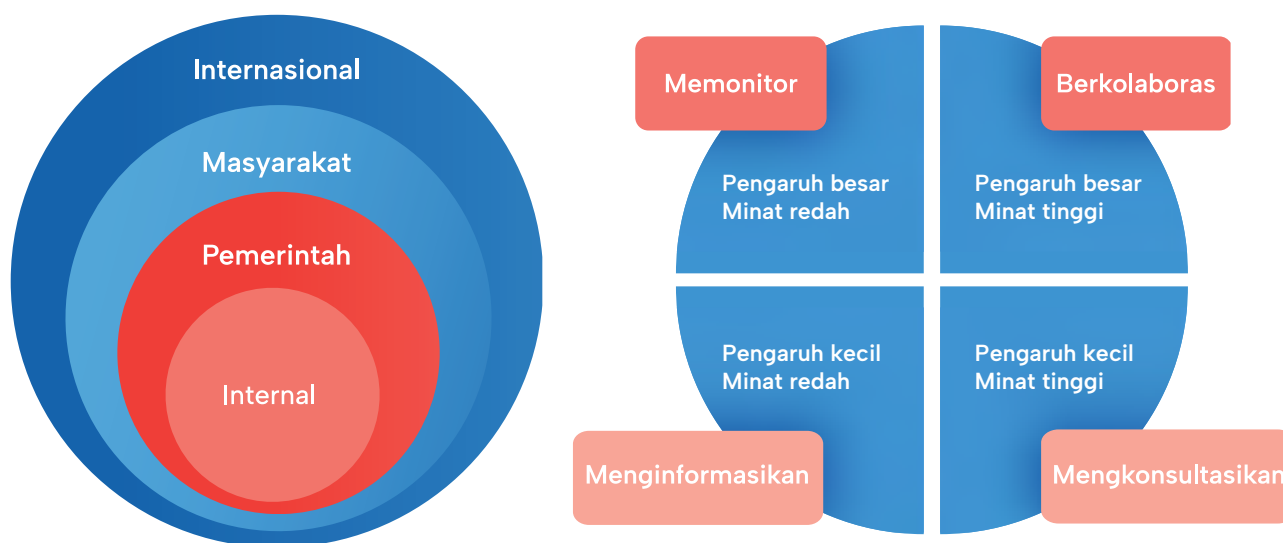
Internasional

Masyarakat

Pemerintah

Internal

Memonitor

Berkolaboras

Pengaruh besar
Minat redah

Pengaruh besar
Minat tinggi

Pengaruh kecil
Minat redah

Pengaruh kecil
Minat tinggi

Menginformasikan

Mengkonsultasikan